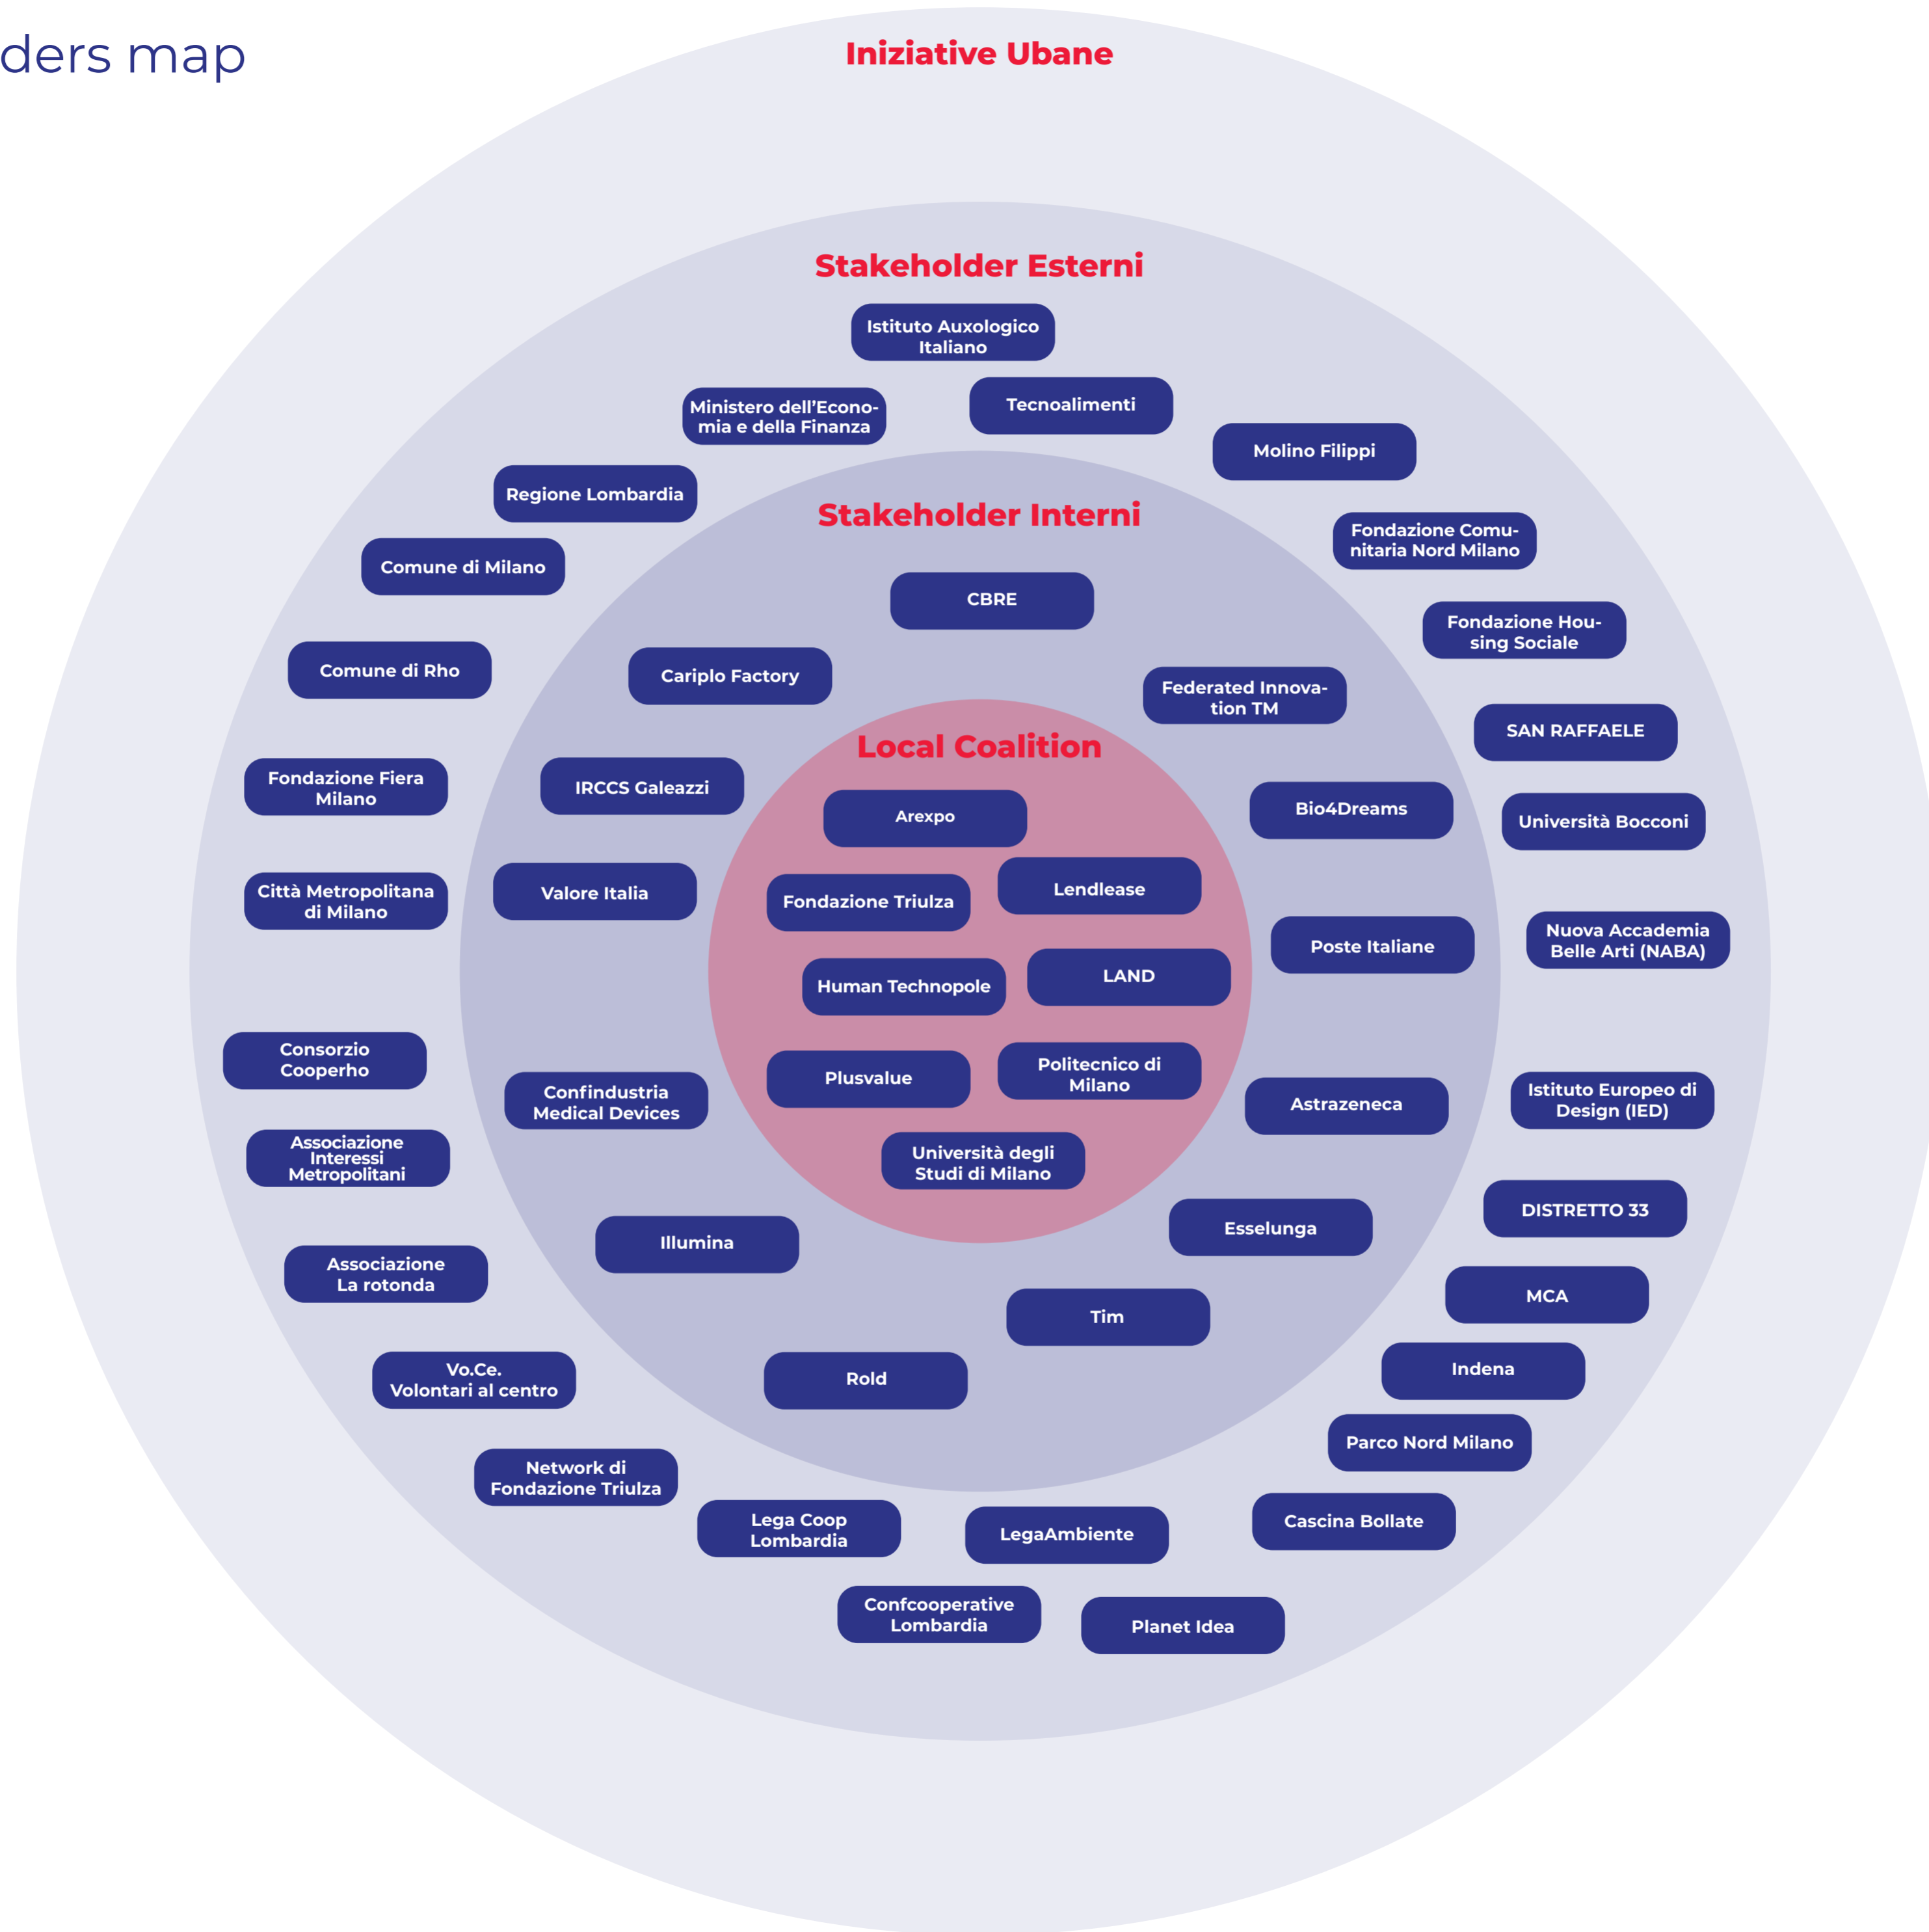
ders map

Iniziative Ubane

Stakeholder Esterni

Istituto Auxologico Italiano

Ministero dell'Economia e della Finanza

Tecnoalimenti

Molino Filippi

Regione Lombardia

Fondazione Comunitaria Nord Milano

Comune di Milano

Fondazione Housing Sociale

Comune di Rho

SAN RAFFAELE

Fondazione Fiera Milano

Università Bocconi

Città Metropolitana di Milano

Nuova Accademia Belle Arti (NABA)

Consorzio Cooperho

Istituto Europeo di Design (IED)

Associazione Interessi Metropolitani

DISTRETTO 33

Associazione La rotonda

MCA

Vo.Ce. Volontari al centro

Indena

Parco Nord Milano

Network di Fondazione Triulza

Lega Coop Lombardia

LegaAmbiente

Cascina Bollate

Confcooperative Lombardia

Planet Idea

Stakeholder Interni

CBRE

Cariplo Factory

Federated Innovation TM

IRCCS Galeazzi

Bio4Dreams

Valore Italia

Poste Italiane

Confindustria Medical Devices

Astrazeneca

Illumina

Esselunga

Tim

Rold

Local Coalition

Arexpo

Fondazione Triulza

Lendlease

Human Technopole

LAND

Plusvalue

Politecnico di Milano

Università degli Studi di Milano